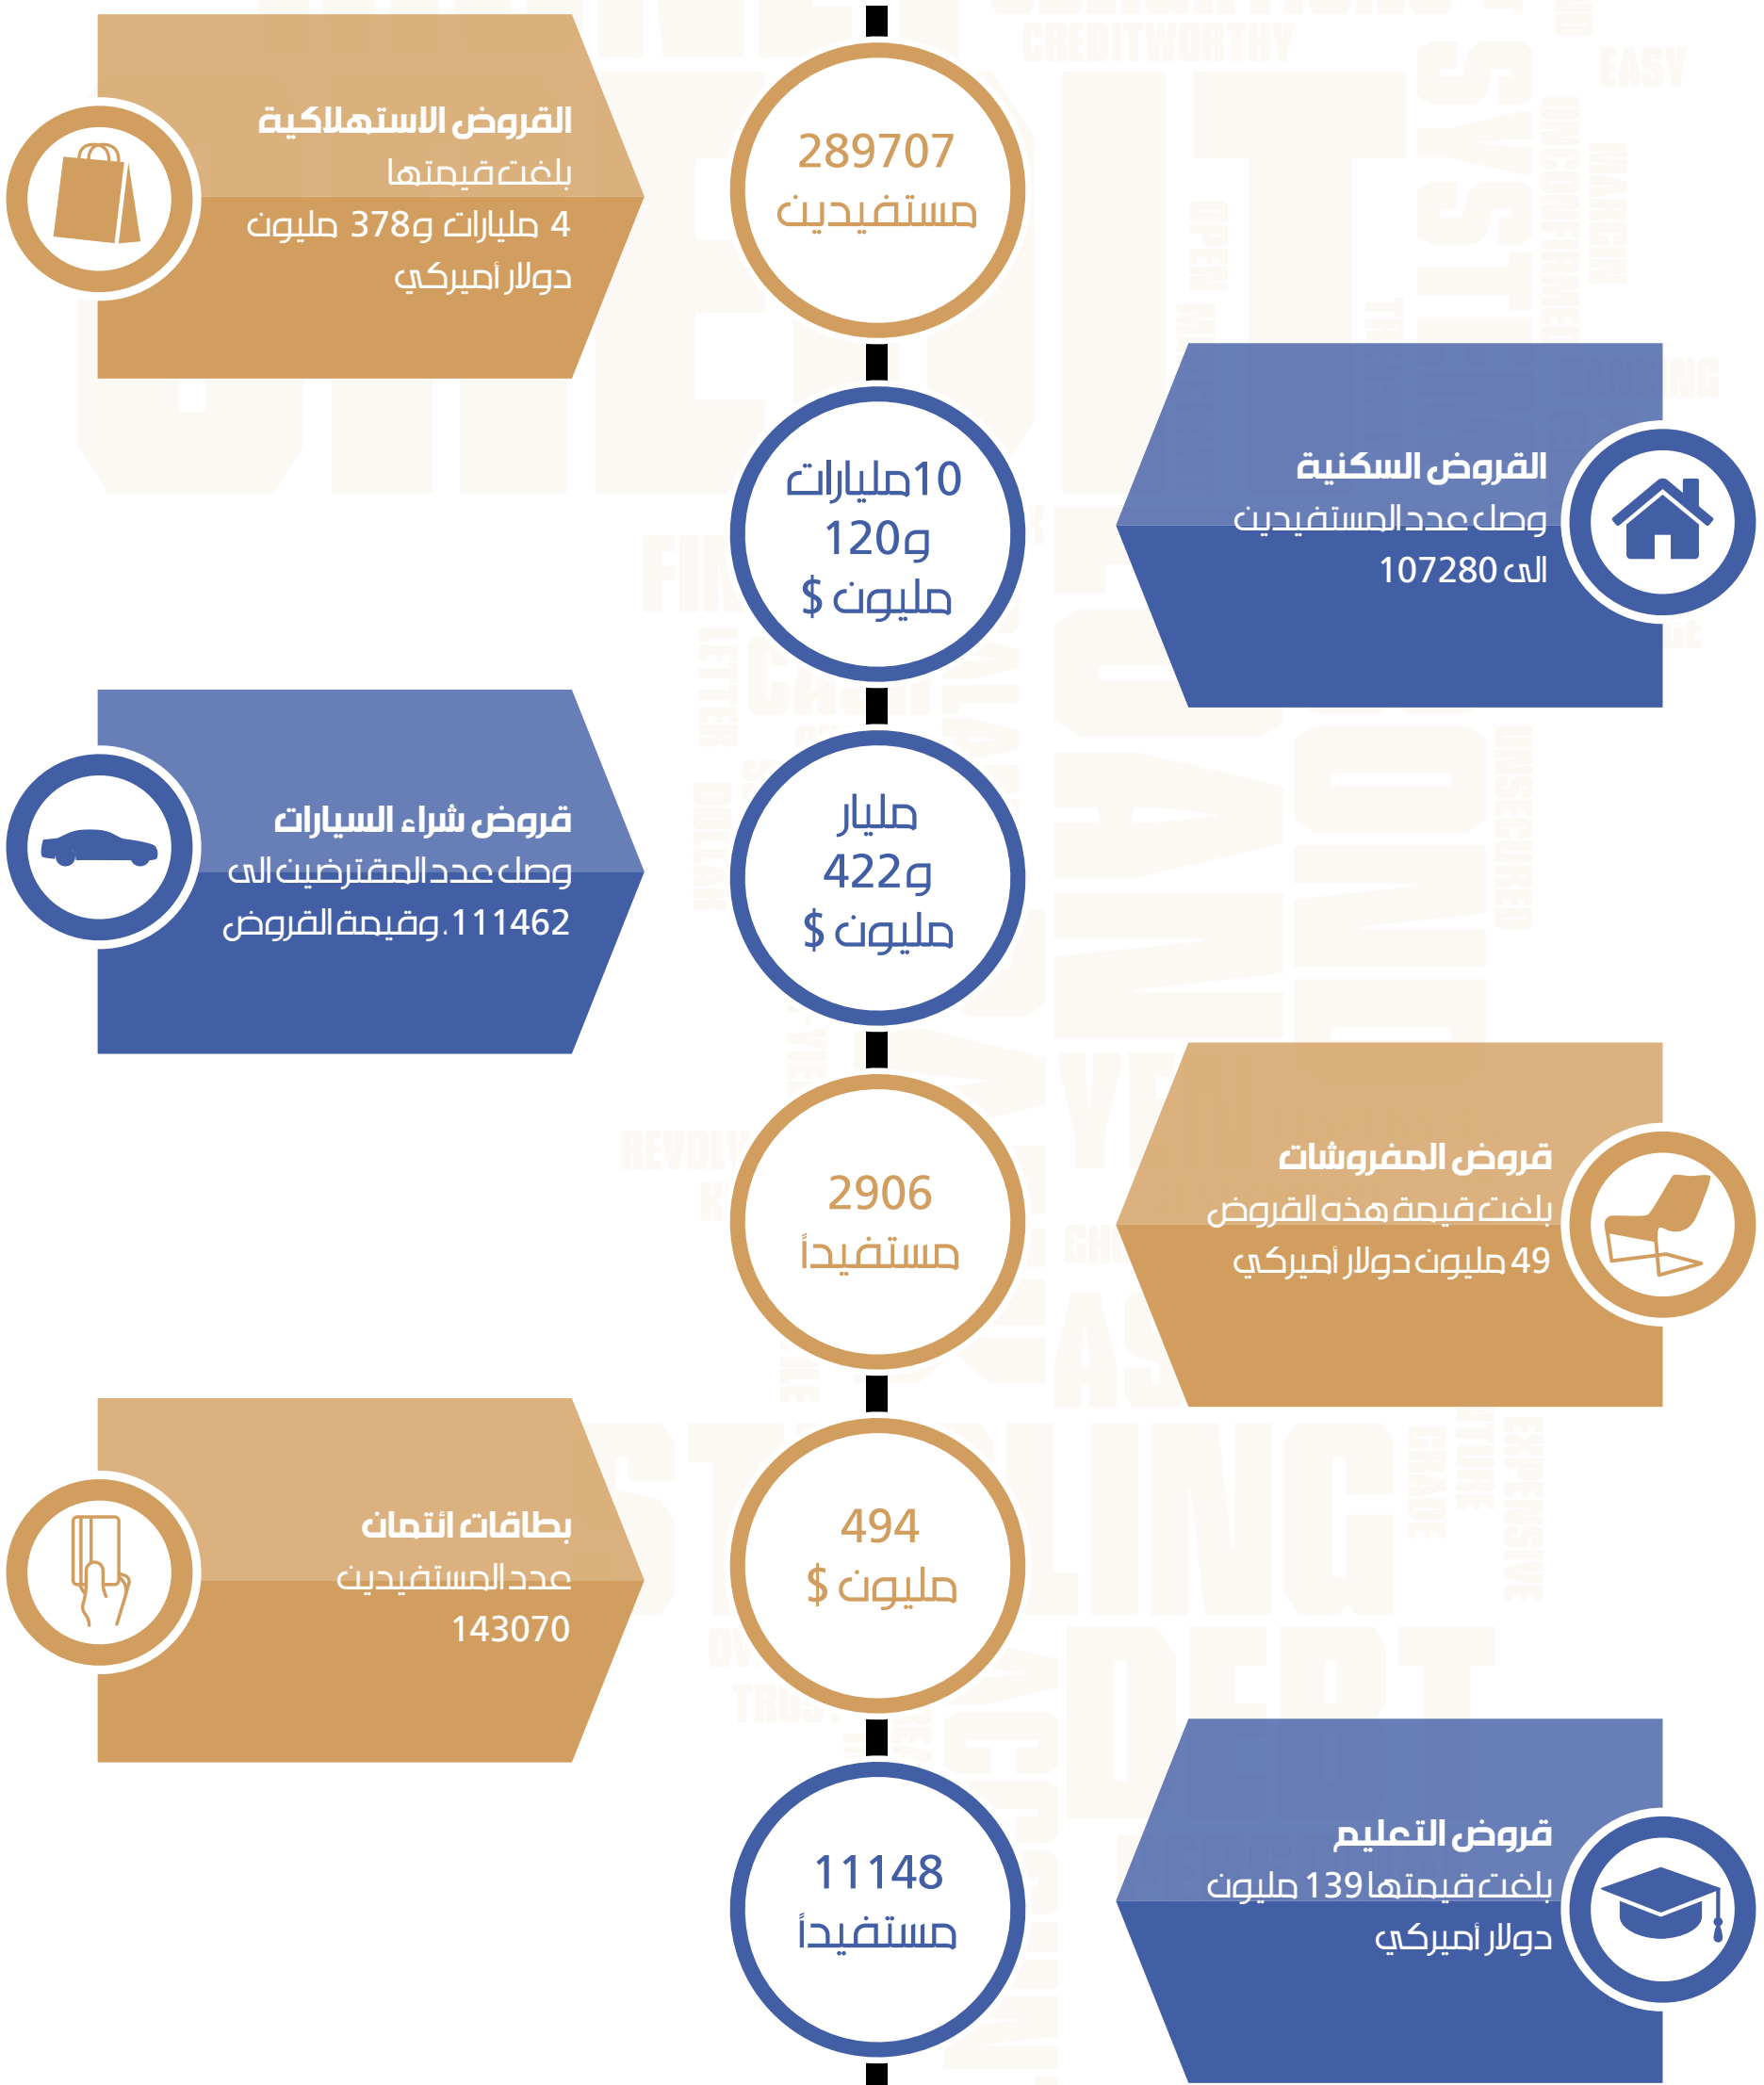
القروض الاستهلاكية
بلغت قيمتها
4 مليارات و378 مليون دولار أميركي

289707
مستفيدين

القروض السكنية
وصل عدد المستفيدين الى 107280

10مليارات
و120
مليون $

قروض شراء السيارات
وصل عدد المقترضين الى 111462. وقيمة القروض

مليار
و422
مليون $

قروض المفروشات
بلغت قيمة هذه القروض 49 مليون دولار أميركي

2906
مستفيداً

بطاقات ائتمان
عدد المستفيدين
143070

494
مليون $

قروض التعليم
بلغت قيمتها 139 مليون دولار أميركي

11148
مستفيداً

CREDITWORTHY
EASY